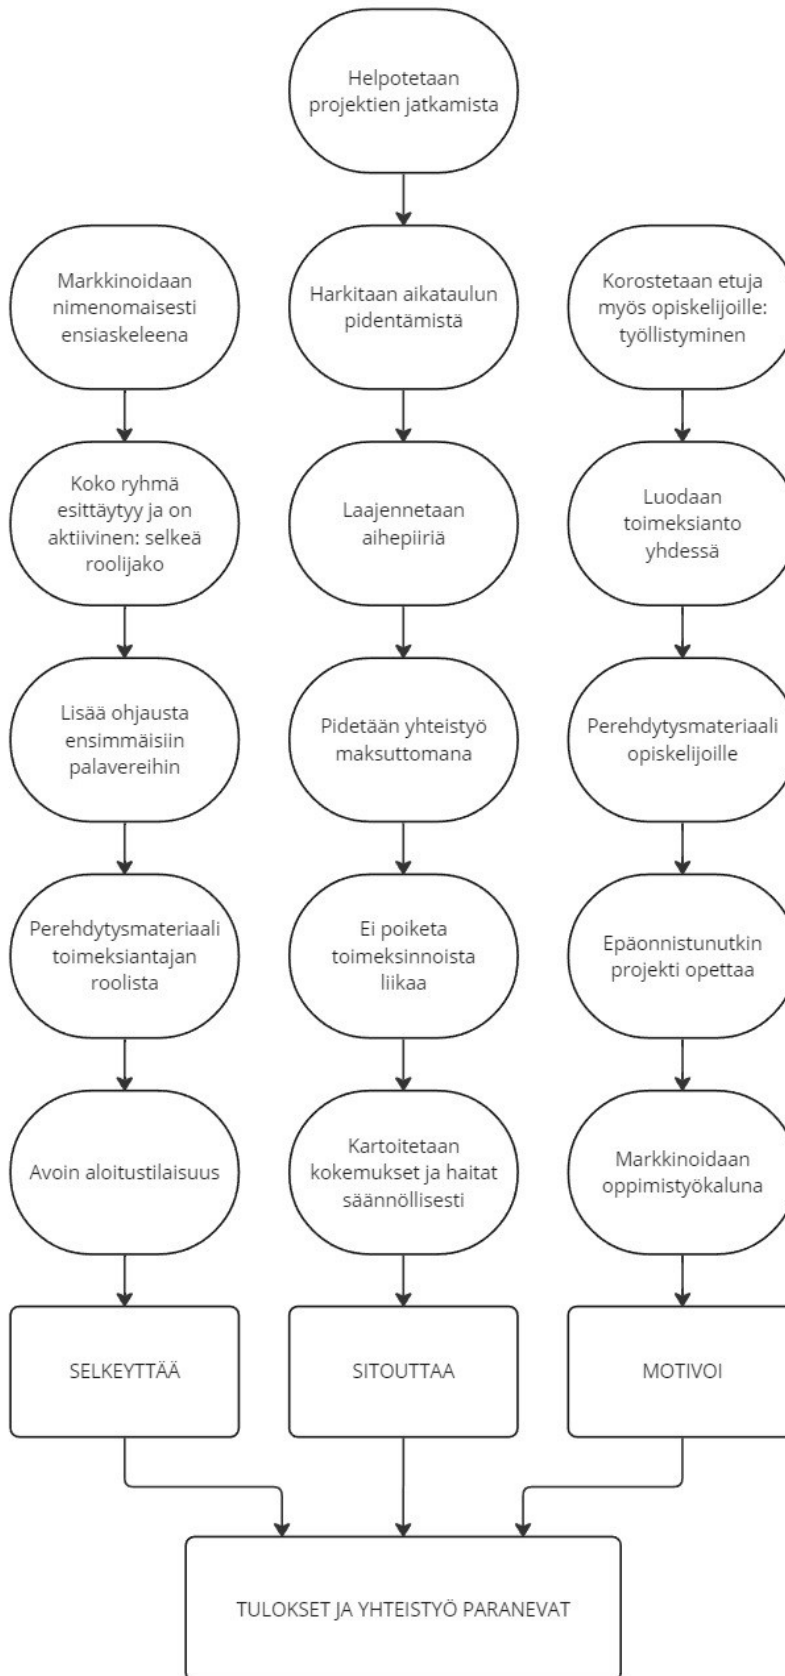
Helpotetaan projektien jatkamista

Markkinoidaan nimenomaisesti ensiaskeleena

Koko ryhmä esittäytyy ja on aktiivinen: selkeä roolijako

Lisää ohjausta ensimmäisiin palavereihin

Perehdytysmateriaali toimeksiantajan roolista

Avoin aloitustilaisuus

SELKEYTTÄÄ

Harkitaan aikataulun pidentämistä

Laajennetaan aihepiiriä

Pidetään yhteistyö maksuttomana

Ei poiketa toimeksinnoista liikaa

Kartoitetaan kokemukset ja haitat säännöllisesti

SITOUTTAA

Korostetaan etuja myös opiskelijoille: työllistyminen

Luodaan toimeksianto yhdessä

Perehdytysmateriaali opiskelijoille

Epäonnistunutkin projekti opettaa

Markkinoidaan oppimistyökaluna

MOTIVOI

TULOKSET JA YHTEISTYÖ PARANEVAT